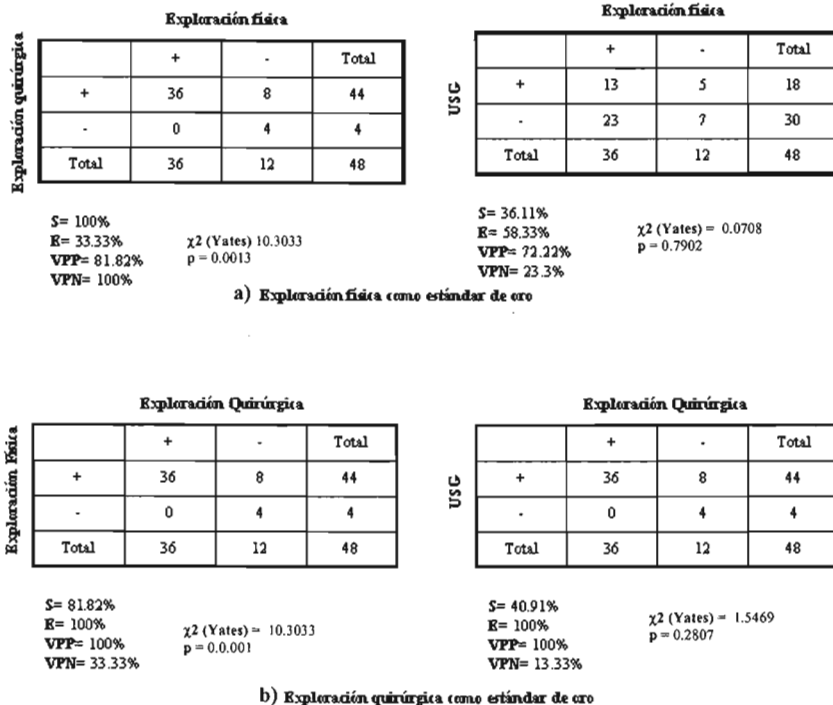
Exploración física

Exploración quirúrgica

| | + | - | Total |
|---|---|---|---|
| + | 36 | 8 | 44 |
| - | 0 | 4 | 4 |
| Total | 36 | 12 | 48 |

S= 100%
E= 33.33%
VPP= 81.82%
VPN= 100%

$\chi 2$ (Yates) 10.3033
p = 0.0013

Exploración física

USG

| | + | - | Total |
|---|---|---|---|
| + | 13 | 5 | 18 |
| - | 23 | 7 | 30 |
| Total | 36 | 12 | 48 |

S= 36.11%
E= 58.33%
VPP= 72.22%
VPN= 23.3%

$\chi 2$ (Yates) = 0.0708
p = 0.7902

a) Exploración física como estándar de oro

Exploración Quirúrgica

Exploración física

| | + | - | Total |
|---|---|---|---|
| + | 36 | 8 | 44 |
| - | 0 | 4 | 4 |
| Total | 36 | 12 | 48 |

S= 81.82%
E= 100%
VPP= 100%
VPN= 33.33%

$\chi 2$ (Yates) = 10.3033
p = 0.0.001

Exploración Quirúrgica

USG

| | + | - | Total |
|---|---|---|---|
| + | 36 | 8 | 44 |
| - | 0 | 4 | 4 |
| Total | 36 | 12 | 48 |

S= 40.91%
E= 100%
VPP= 100%
VPN= 13.33%

$\chi 2$ (Yates) = 1.5469
p = 0.2807

b) Exploración quirúrgica como estándar de oro